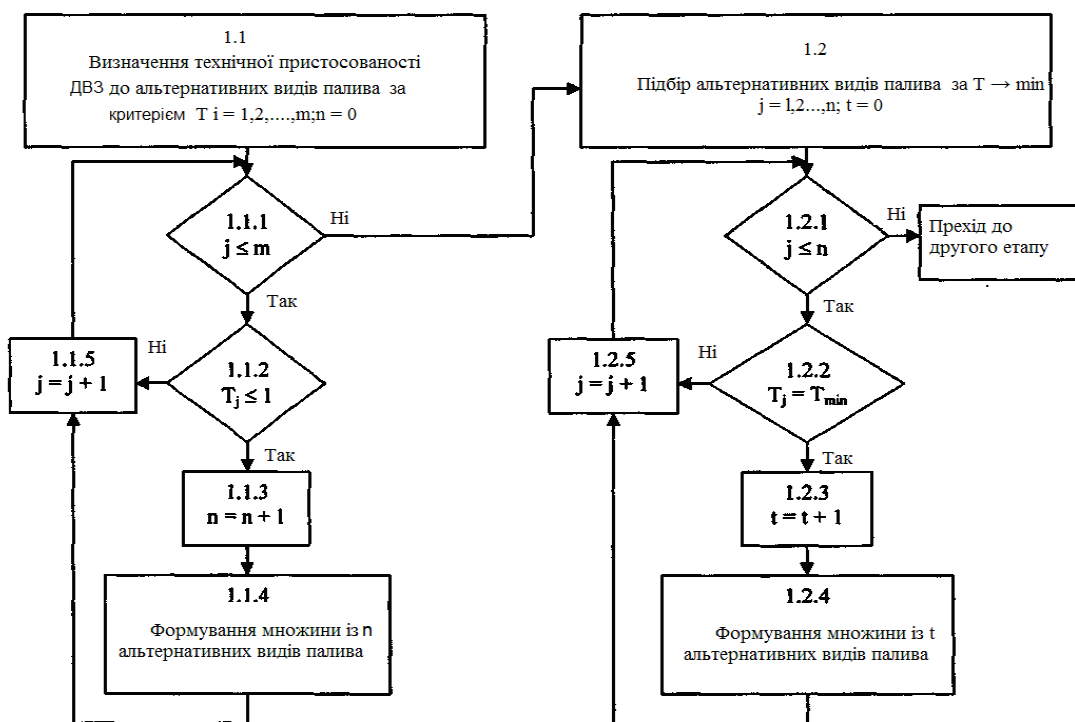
1.1
Визначення технічної пристосованості ДВЗ до альтернативних видів палива за критерієм T i = 1,2,….,m;n = 0

1.1.1
j ≤ m

Ні

Так

1.1.5
j = j + 1

Ні

1.1.2
$T_j \leq 1$

Так

1.1.3
n = n + 1

1.1.4
Формування множини із n альтернативних видів палива

1.2
Підбір альтернативних видів палива за T → min
j = 1,2…,n; t = 0

1.2.1
j ≤ n

Ні

Прехід до другого етапу

Так

1.2.5
j = j + 1

Ні

1.2.2
$T_j = T_{min}$

Так

1.2.3
t = t + 1

1.2.4
Формування множини із t альтернативних видів палива